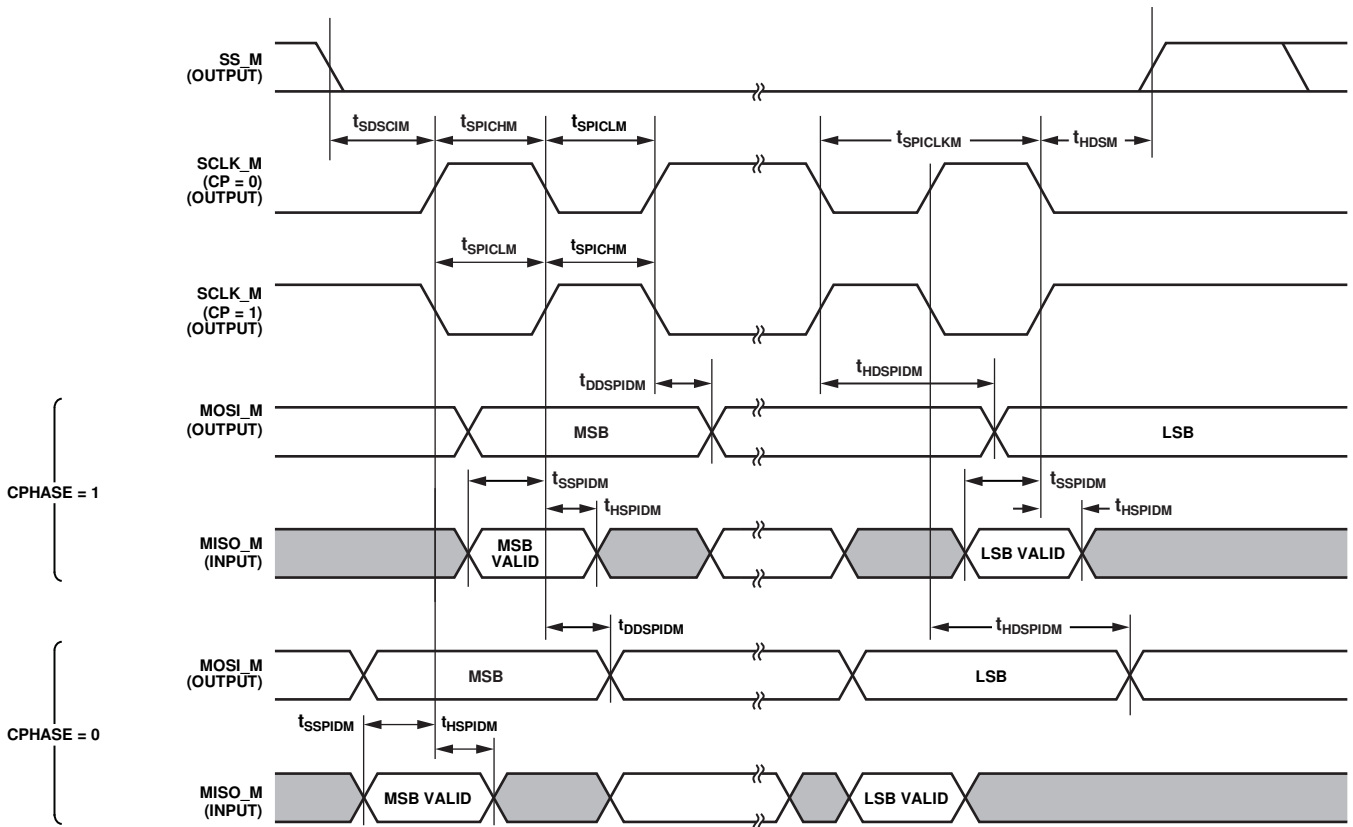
SS_M
(OUTPUT)

$t_{SDSCIM}$ $t_{SPICHM}$ $t_{SPICLM}$ $t_{SPICLKM}$ $t_{HDSM}$

SCLK_M
(CP = 0)
(OUTPUT)

$t_{SPICLM}$ $t_{SPICHM}$

SCLK_M
(CP = 1)
(OUTPUT)

$t_{DDSPIDM}$ $t_{HDSPIDM}$

CPHASE = 1

MOSI_M
(OUTPUT)

MSB

LSB

$t_{SSPIDM}$ $t_{SSPIDM}$

$t_{HSPIDM}$ $t_{HSPIDM}$

MISO_M
(INPUT)

MSB
VALID

LSB VALID

$t_{DDSPIDM}$ $t_{HDSPIDM}$

CPHASE = 0

MOSI_M
(OUTPUT)

MSB

LSB

$t_{SSPIDM}$ $t_{HSPIDM}$

MISO_M
(INPUT)

MSB VALID

LSB VALID